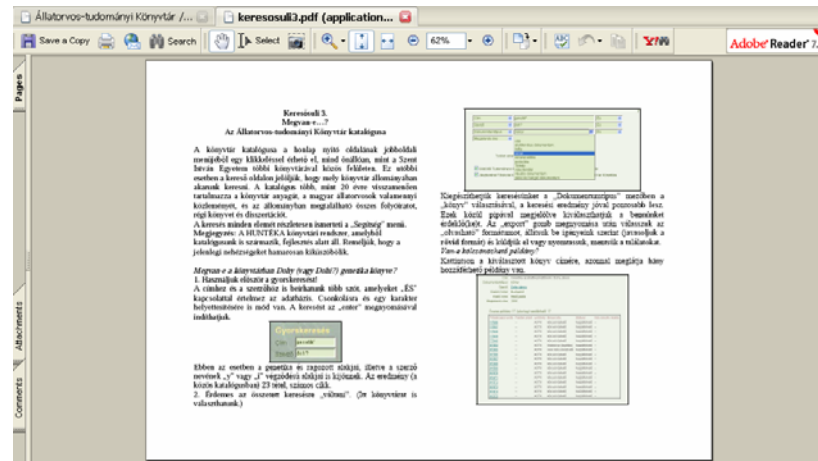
Állatorvos-tudományi Könyvtár /...
keresosuli3.pdf (application...

Save a Copy
Search
Select
62%
Adobe Reader 7.

Pages
Attachments
Comments

Keresősuli 3.
Megvan-e...?
Az Állatorvos-tudományi Könyvtár katalógusa

A könyvtár katalógusa a honlap nyitó oldalának jobboldali menüjéből egy klikkeléssel érhető el, mind önállóan, mint a Szent István Egyetem több könyvtárával közös felületen. Ez utóbbi esetben a kereső oldalon jelöljük, hogy mely könyvtár állományában akarunk keresni. A katalógus több, mint 20 évre visszamenően tartalmazza a könyvtár anyagát, a magyar állatorvosok valamennyi közleményét, és az állományban megtalálható összes folyóiratot, régi könyvet és disszertációt.
A keresés minden elemét részletesen ismerteti a „Segítség" menü. Megjegyzés: A HUNTÉKA könyvtári rendszer, amelyhől katalógusunk is származik, fejlesztés alatt áll. Remélhük, hogy a jelenlegi nehézségeket hamarosan kiküszöbölik.

Megvan-e a könyvtárban Doby (vagy Dobi?) genetika könyve?
1. Használjuk először a gyorskeresést!
A címhez és a szerzőhöz is beírhatunk több szót, amelyeket „ÉS" kapcsolattal értelmez az adatbázis. Csonkolásra és egy karakter helyettesítésére is mód van. A keresést az „enter" megnyomásával indíthatjuk.

Gyorskeresés
Cím genetik
Szerző do?

Ebben az esetben a genetika és ragozott alakjai, illetve a szerző nevének „y" vagy „i" végződésű alakjai is kijönnek. Az eredmény (a közös katalógusban) 23 tétel, szinte cikk.
2. Érdemes az összetett keresésre „váltani". (Itt könyvtárat is választhatunk.)

Kiegészíthetjük keresésünket a „Dokumentumtípus" menüben a „könyv" választással, a keresési eredmény jóval pontosabb lesz. Ezek közül pipával megjelölve kiválaszthatjuk a bennünket érdeklőket. Az „export" gomb megnyomása után választunk az „olvasható" formátumot, illetve be ígényeink szerint (javasoljuk a rövid formát) és kiírjuk el vagy nyomtassuk, mentsük a találatokat.
Van-e kölcsönözhető példány?
Kattintson a kiválasztott könyv címére, azonnal megtudja hány kölcsönözhető példány van.